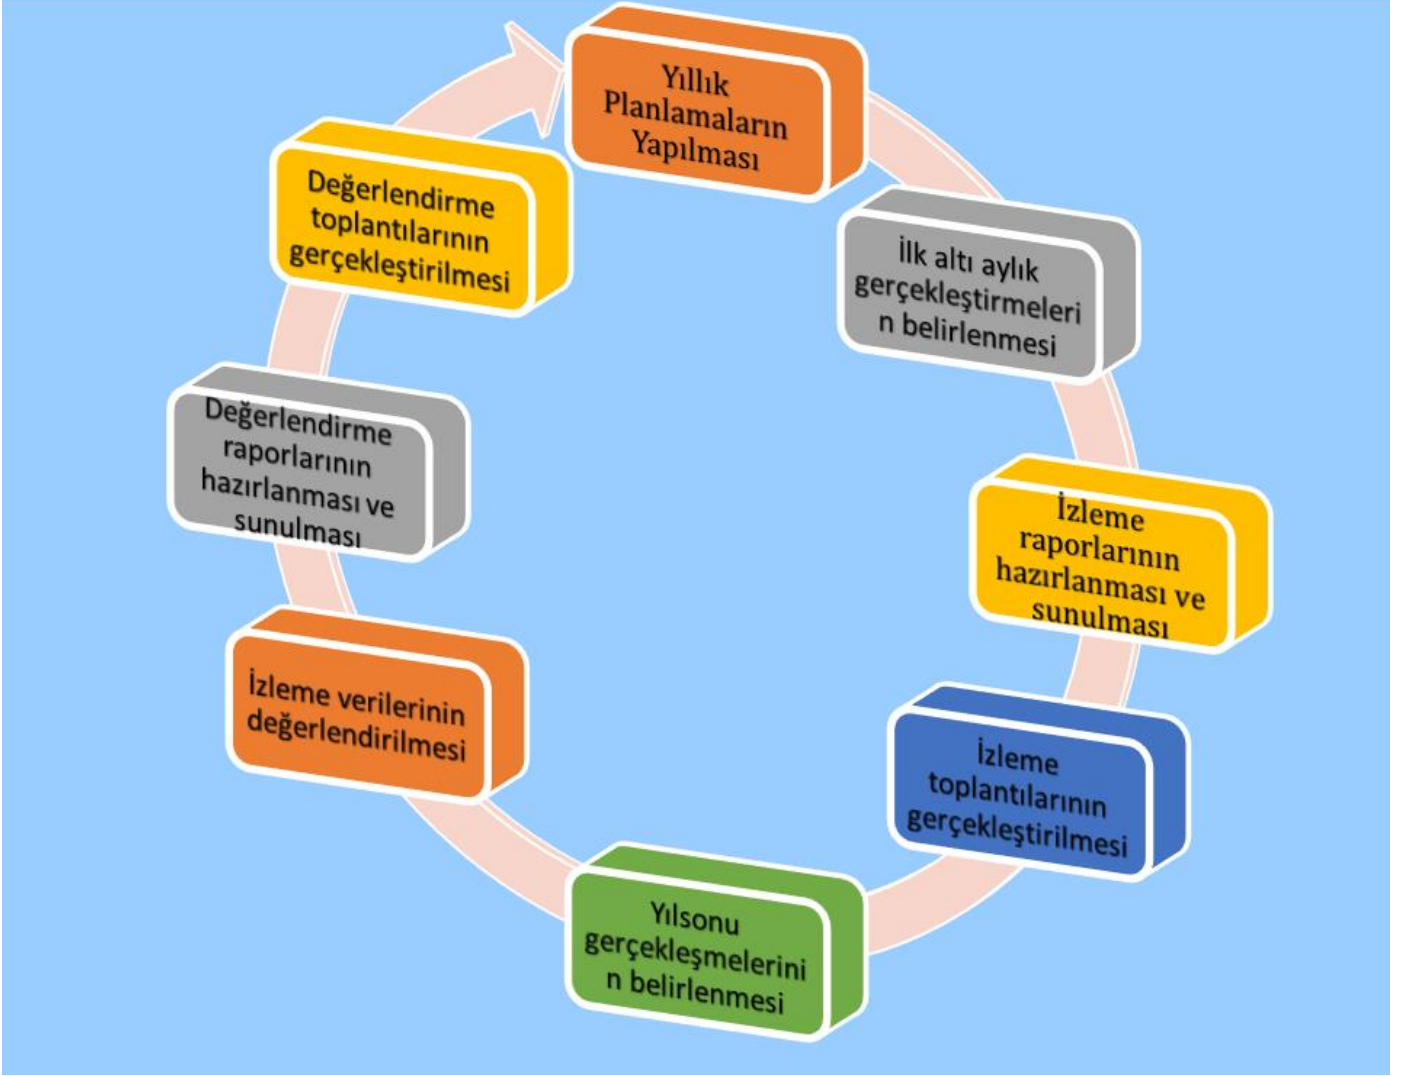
Yıllık Planlamaların Yapılması

İlk altı aylık gerçekleştirmeleri n belirlenmesi

İzleme raporlarının hazırlanması ve sunulması

İzleme toplantılarının gerçekleştirilmesi

Yılsonu gerçekleşmelerini n belirlenmesi

İzleme verilerinin değerlendirilmesi

Değerlendirme raporlarının hazırlanması ve sunulması

Değerlendirme toplantılarının gerçekleştirilmesi